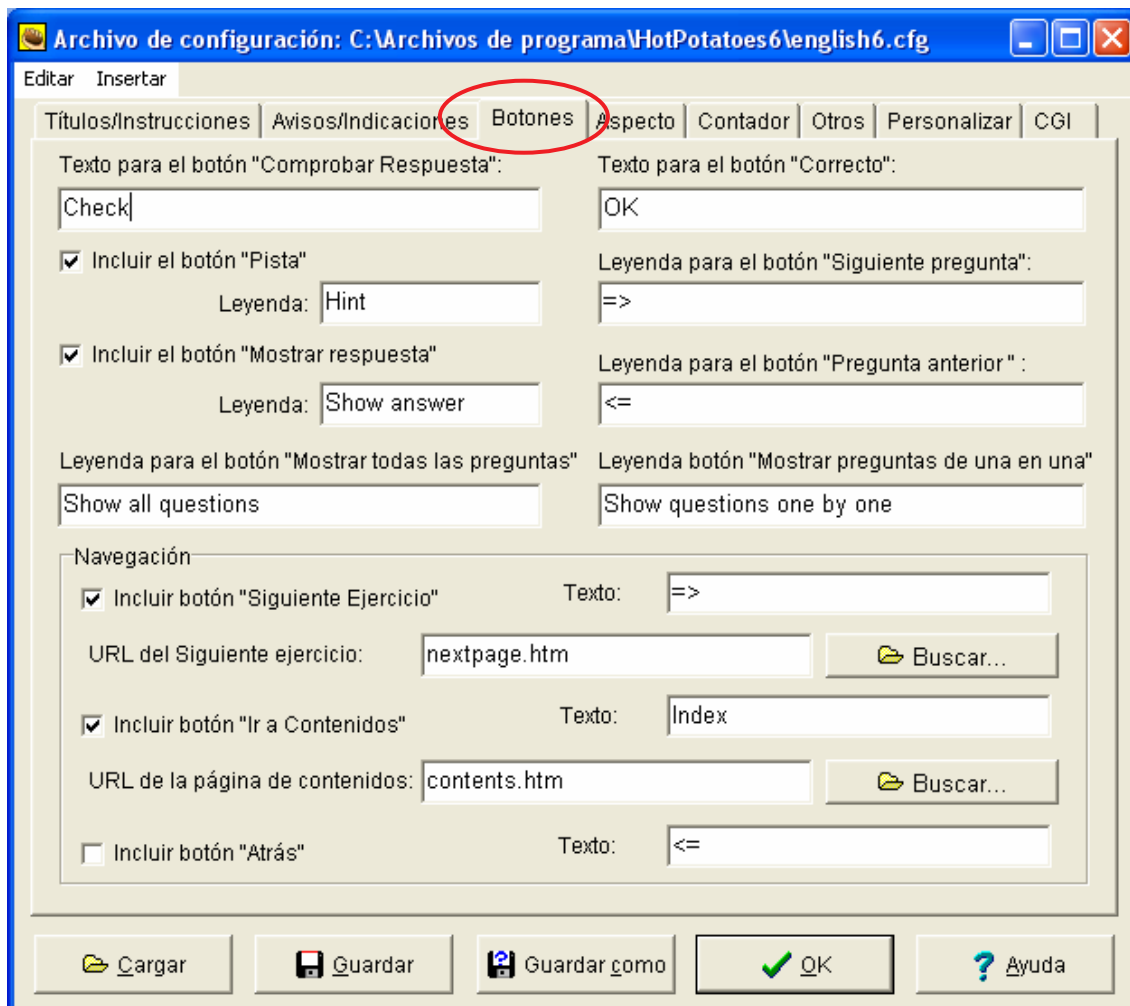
Archivo de configuración: C:\Archivos de programa\HotPotatoes6\english6.cfg

Editar Insertar

Títulos/Instrucciones | Avisos/Indicaciones | Botones | Aspecto | Contador | Otros | Personalizar | CGI

Texto para el botón "Comprobar Respuesta":
Check

Texto para el botón "Correcto":
OK

Incluir el botón "Pista"
Leyenda: Hint

Leyenda para el botón "Siguiente pregunta":
=>

Incluir el botón "Mostrar respuesta"
Leyenda: Show answer

Leyenda para el botón "Pregunta anterior" :
<=

Leyenda para el botón "Mostrar todas las preguntas"
Show all questions

Leyenda botón "Mostrar preguntas de una en una"
Show questions one by one

Navegación

Incluir botón "Siguiente Ejercicio"
Texto: =>

URL del Siguiente ejercicio: nextpage.htm
Buscar...

Incluir botón "Ir a Contenidos"
Texto: Index

URL de la página de contenidos: contents.htm
Buscar...

Incluir botón "Atrás"
Texto: <=

Cargar | Guardar | Guardar como | OK | Ayuda